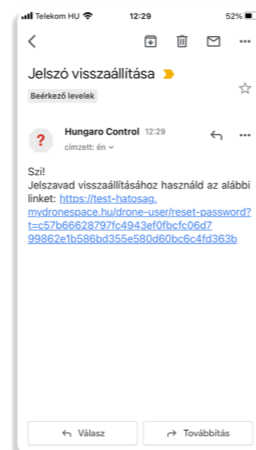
Telekom HU 12:29 52%

Jelszó visszaállítása

Beérkező levelek

Hungaro Control 12:29
címzett: én

Szi!
Jelszavad visszaállításához használd az alábbi linket: https://test-hatosag.mydronespace.hu/drone-user/reset-password?t=c57b66628797fc4943ef0fbcfc06d799862e1b586bd355e580d60bc6c4fd363b

Válasz
Továbbítás